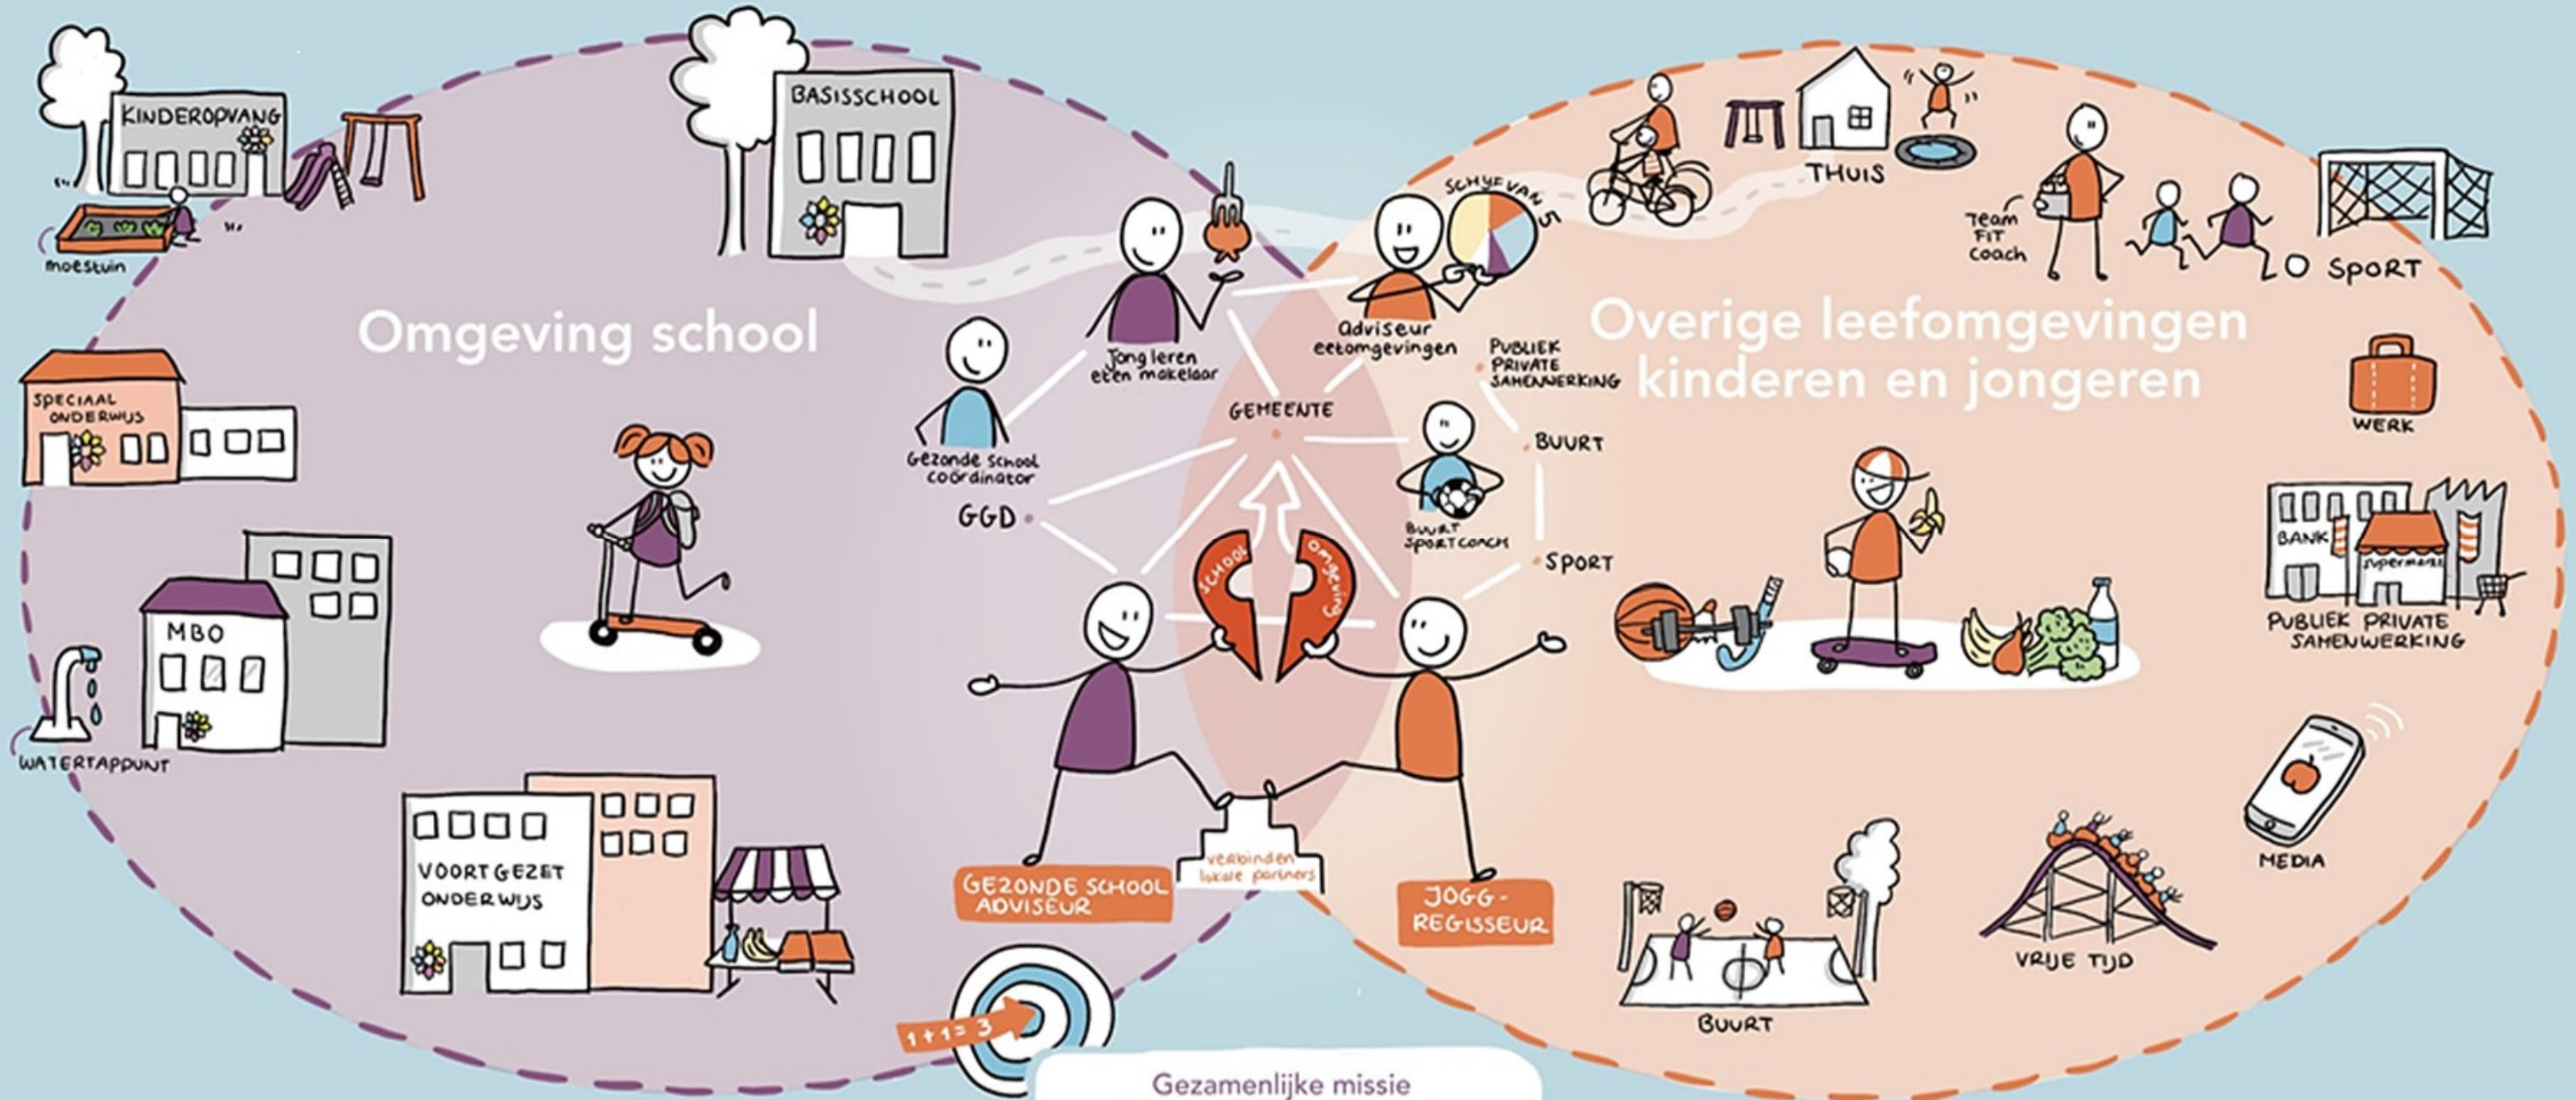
KINDEROPVANG

moestuin

BASISSCHOOL

Omgeving school

SPECIAAL ONDERWIJS

MBO

WATERTAPPUNT

VOORTGEZET ONDERWIJS

Jong leren eten makelaar

Gezonde school coördinator

GGD

GEMEENTE

SCHIJF VAN 5

Adviseur eetomgevingen

PUBLIEK PRIVATE SAMENWERKING

BUURT

Buurt sportcoach

SPORT

SCHOOL

OMGEVING

GEZONDE SCHOOL ADVISEUR

verbinden lokale partners

JOGG-REGISSEUR

$1+1=3$

Gezamenlijke missie

THUIS

Team FIT coach

SPORT

Overige leefomgevingen kinderen en jongeren

WERK

BANK

supermarkt

PUBLIEK PRIVATE SAMENWERKING

MEDIA

BUURT

VRIJE TIJD